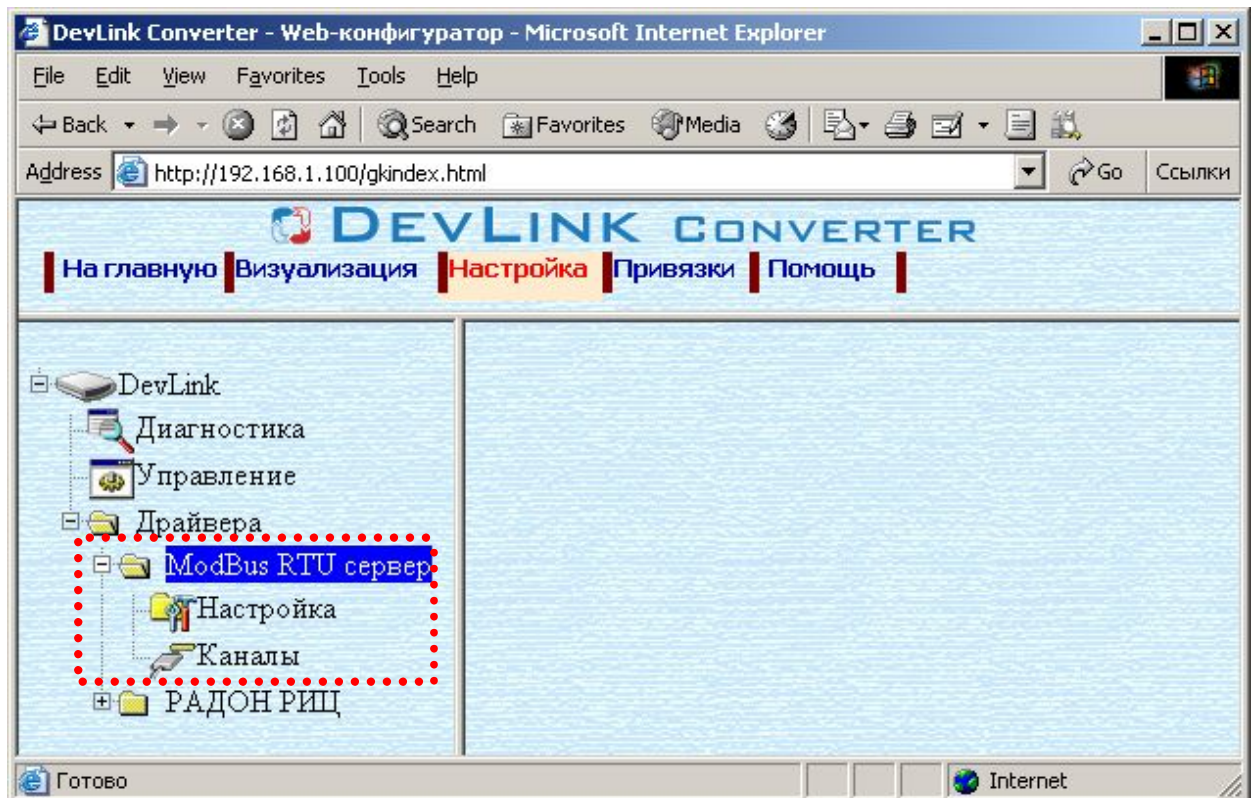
DevLink Converter - Web-конфигуратор - Microsoft Internet Explorer

File Edit View Favorites Tools Help

Back Search Favorites Media

Address http://192.168.1.100/gkindex.html Go Ссылки

DEVLINK CONVERTER

На главную Визуализация Настройка Привязки Помощь

DevLink
Диагностика
Управление
Драйвера
ModBus RTU сервер
Настройка
Каналы
РАДОН РИЩ

Готово Internet